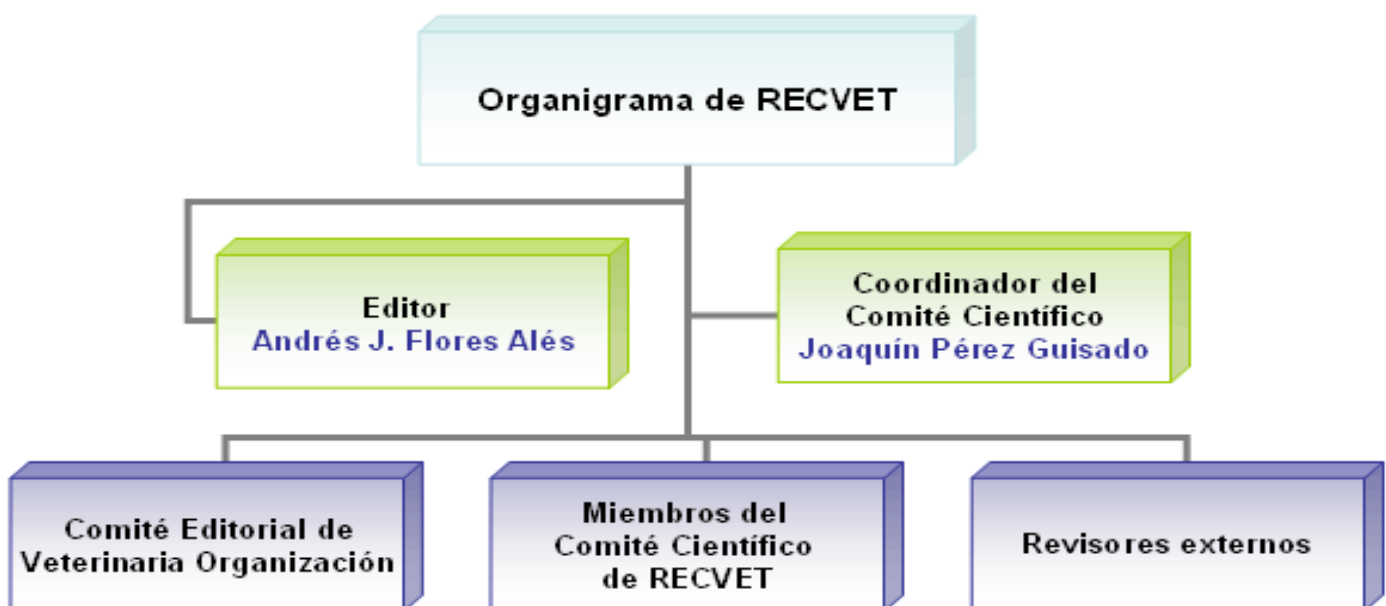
Organigrama de RECVET

Editor
Andrés J. Flores Alés

Coordinador del
Comité Científico
Joaquín Pérez Guisado

Comité Editorial de
Veterinaria Organización

Miembros del
Comité Científico
de RECVET

Revisores externos